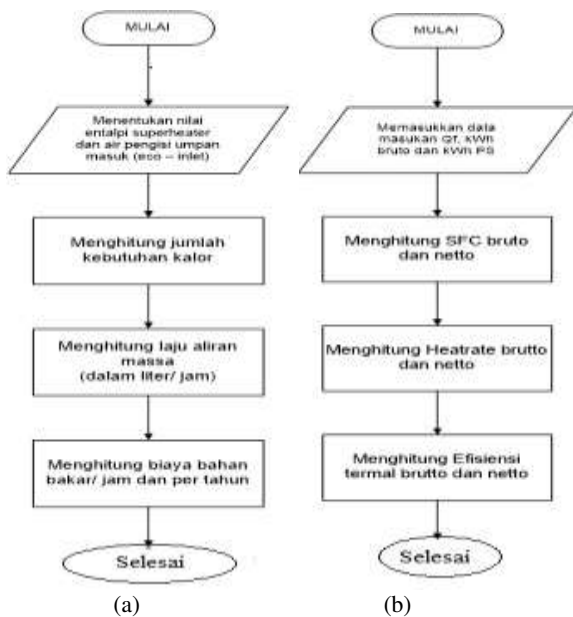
MULAI

Menentukan nilai entalpi superheater dan air pengisi umpan masuk (eco – inlet)

Menghitung jumlah kebutuhan kalor

Menghitung laju aliran massa (dalam liter/ jam)

Menghitung biaya bahan bakar/ jam dan per tahun

Selesai

(a)

MULAI

Memasukkan data masukan Qf, kWh bruto dan kWh PS

Menghitung SFC bruto dan netto

Menghitung Heatrate brutto dan netto

Menghitung Efisiensi termal brutto dan netto

Selesai

(b)